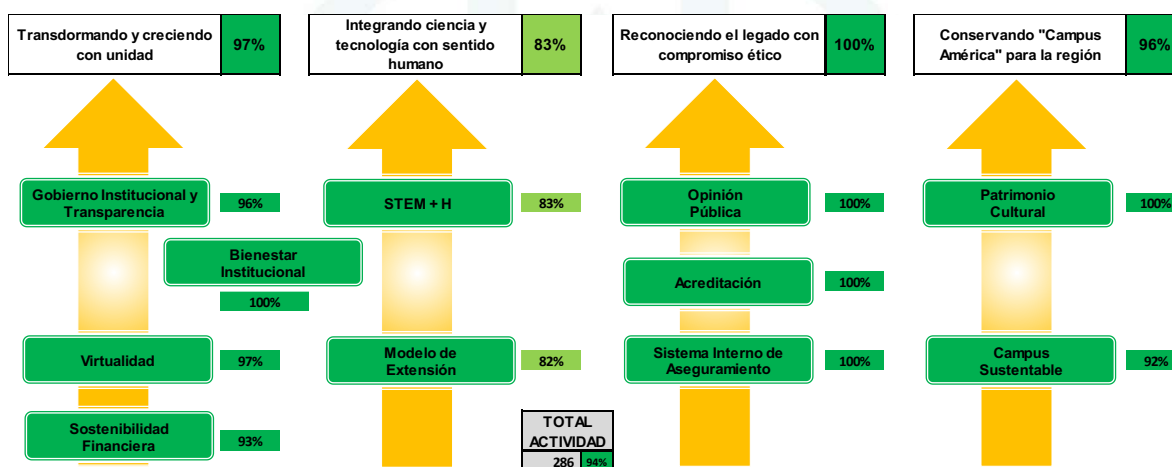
Transdormando y creciendo con unidad 97%

Gobierno Institucional y Transparencia 96%

Bienestar Institucional 100%

Virtualidad 97%

Sostenibilidad Financiera 93%

Integrando ciencia y tecnología con sentido humano 83%

STEM + H 83%

Modelo de Extensión 82%

TOTAL ACTIVIDAD
286 94%

Reconociendo el legado con compromiso ético 100%

Opinión Pública 100%

Acreditación 100%

Sistema Interno de Aseguramiento 100%

Conservando "Campus América" para la región 96%

Patrimonio Cultural 100%

Campus Sustentable 92%